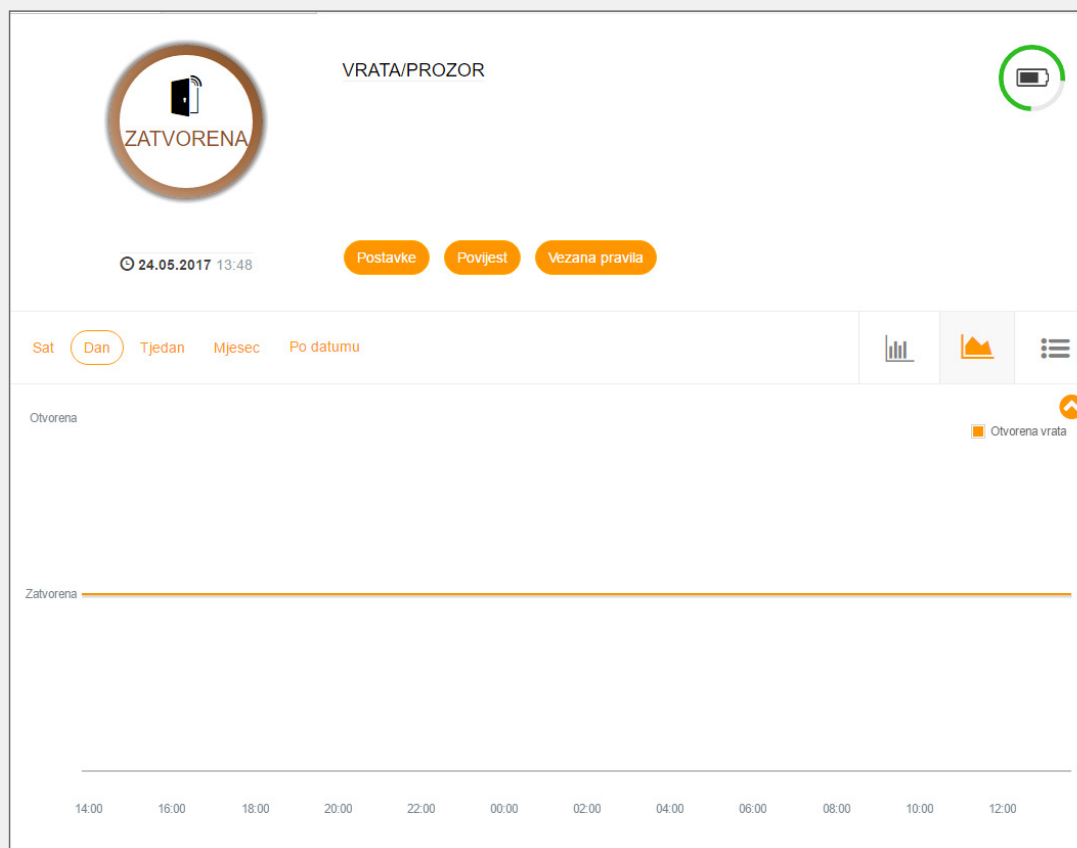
ZATVORENA

VRATA/PROZOR

24.05.2017 13:48

Postavke Povijest Vezana pravila

Sat Dan Tjedan Mjesec Po datumu

Otvorena

Otvorena vrata

Zatvorena

14:00 16:00 18:00 20:00 22:00 00:00 02:00 04:00 06:00 08:00 10:00 12:00